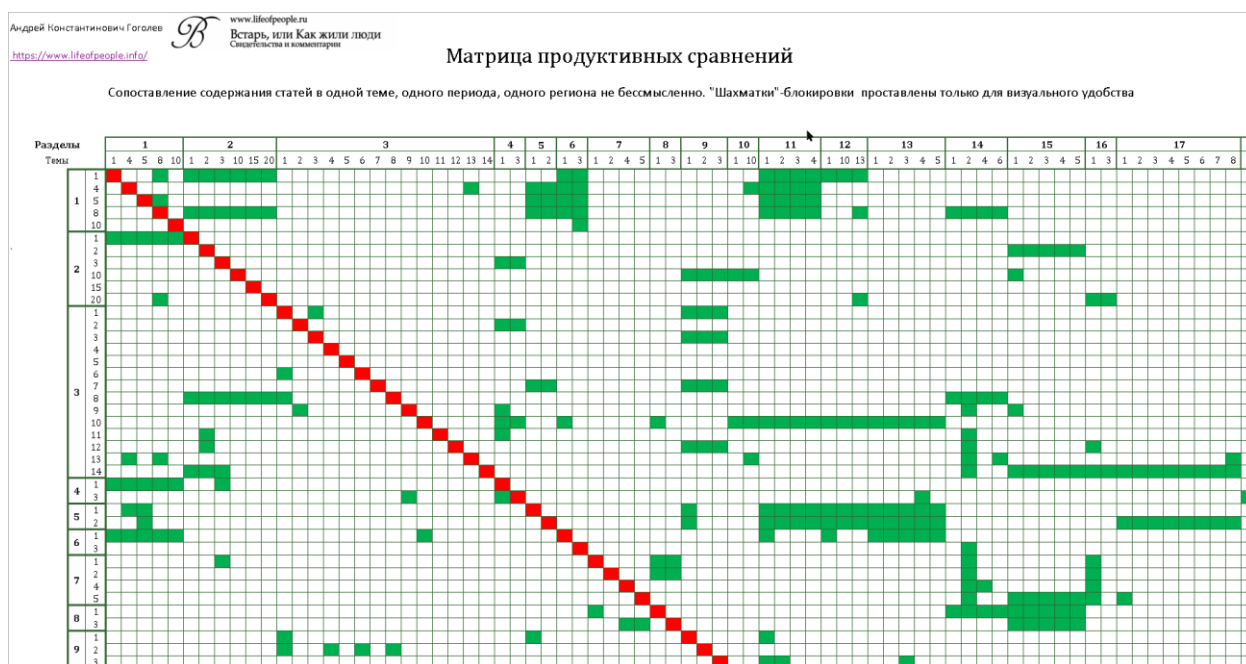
Андрей Константинович Гоголев
https://www.lifeofpeople.info/

www.lifeofpeople.ru
Встарь, или Как жили люди
Свидетельства и комментарии

Матрица продуктивных сравнений

Сопоставление содержания статей в одной теме, одного периода, одного региона не бессмысленно. "Шахматки"-блокировки проставлены только для визуального удобства

Разделы 1 2 3 4 5 6 7 8 9 10 11 12 13 14 15 16 17
Темы 1 4 5 8 10 1 2 3 10 15 20 1 2 3 4 5 6 7 8 9 10 11 12 13 14 1 3 1 2 1 3 1 2 4 5 1 3 1 2 3 1 10 1 2 3 4 1 10 13 1 2 3 4 5 1 2 4 6 1 2 3 4 5 1 3 1 2 3 4 5 6 7 8

1 1 4 5 8 10
2 1 2 3 10 15 20
3 1 2 3 4 5 6 7 8 9 10 11 12 13 14
4 1 3
5 1 2
6 1 3
7 1 2 4 5
8 1 3
9 1 2 3